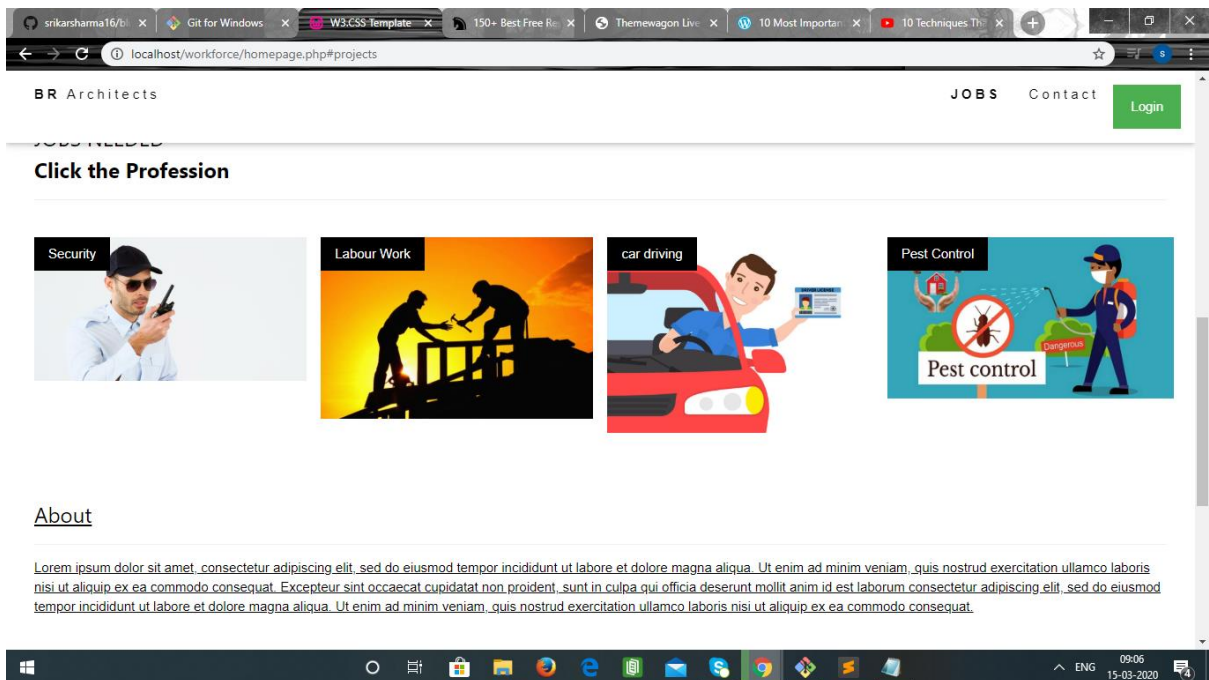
srikarsharma16/bl × | Git for Windows × | W3.CSS Template × | 150+ Best Free Re × | Themewagon Live × | 10 Most Importan × | 10 Techniques Th ×

localhost/workforce/homepage.php#projects

BR Architects

JOBS Contact Login

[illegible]

Click the Profession

Security

Labour Work

car driving

DRIVER LICENSE

Pest Control

Dangerous

Pest control

About

Lorem ipsum dolor sit amet, consectetur adipiscing elit, sed do eiusmod tempor incididunt ut labore et dolore magna aliqua. Ut enim ad minim veniam, quis nostrud exercitation ullamco laboris nisi ut aliquip ex ea commodo consequat. Excepteur sint occaecat cupidatat non proident, sunt in culpa qui officia deserunt mollit anim id est laborum consectetur adipiscing elit, sed do eiusmod tempor incididunt ut labore et dolore magna aliqua. Ut enim ad minim veniam, quis nostrud exercitation ullamco laboris nisi ut aliquip ex ea commodo consequat.

ENG 09:06 15-03-2020